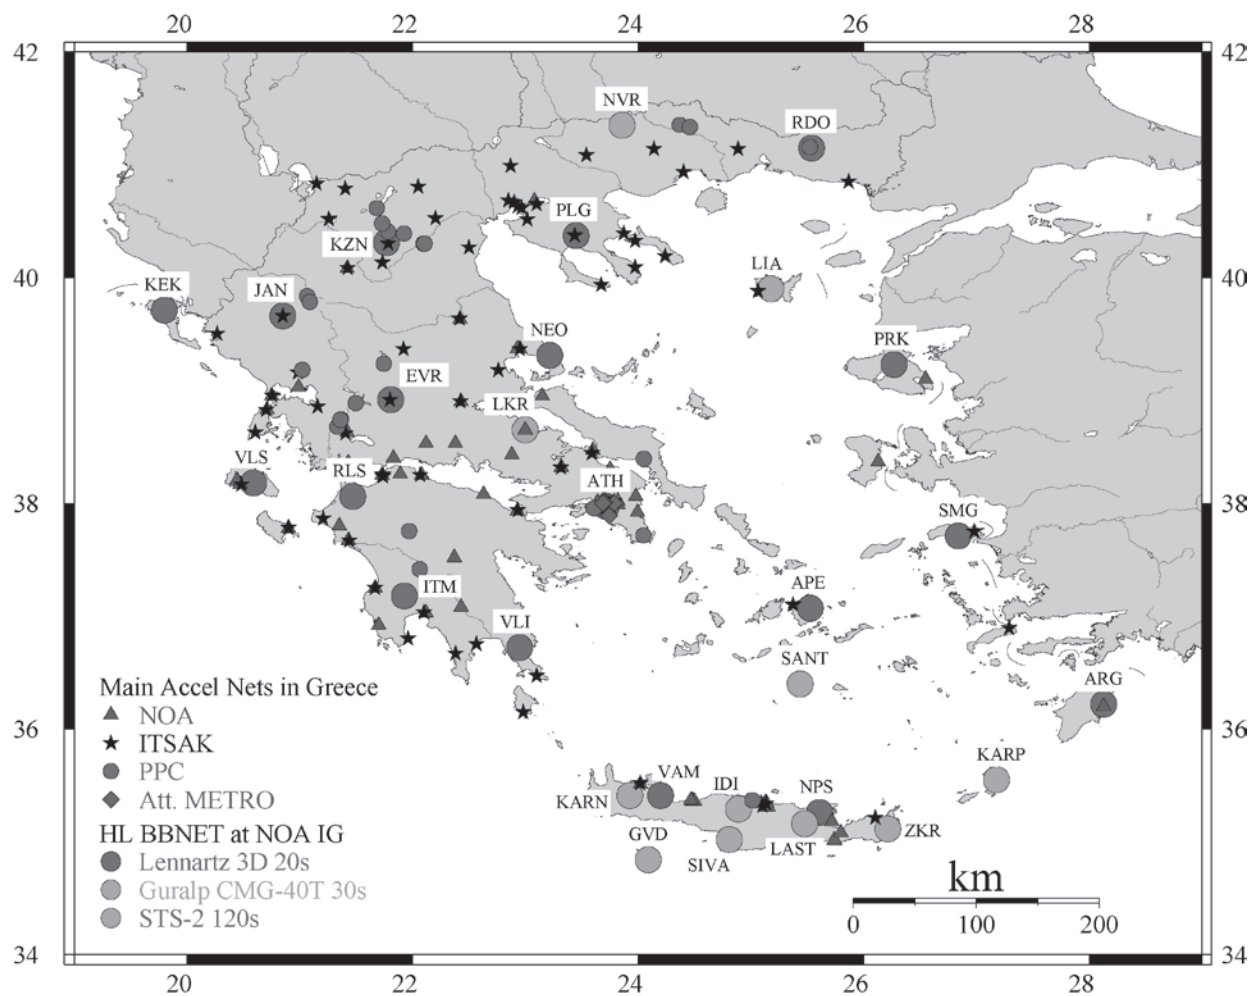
20 22 24 26 28

42 40 38 36 34

42 40 38 36 34

NVR
RDO
PLG
KZN
LIA
KEK
JAN
NEO
PRK
EVR
LKR
VLS
RLS
ATH
SMG
APE
ITM
VLI
SANT
ARG
KARP
VAM
IDI
NPS
KARN
GVD
SIVA
LAST
ZKR

Main Accel Nets in Greece
NOA
ITSAK
PPC
Att. METRO
HL BBNET at NOA IG
Lennartz 3D 20s
Guralp CMG-40T 30s
STS-2 120s

km
0 100 200

20 22 24 26 28